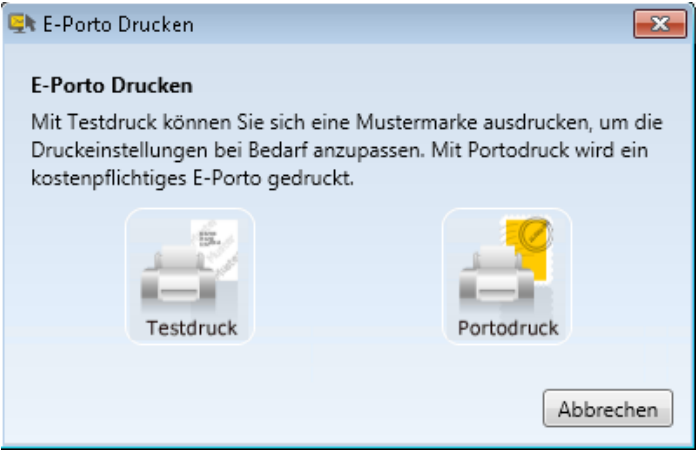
E-Porto Drucken

E-Porto Drucken

Mit Testdruck können Sie sich eine Mustermarke ausdrucken, um die Druckeinstellungen bei Bedarf anzupassen. Mit Portodruck wird ein kostenpflichtiges E-Porto gedruckt.

Testdruck

Portodruck

Abbrechen